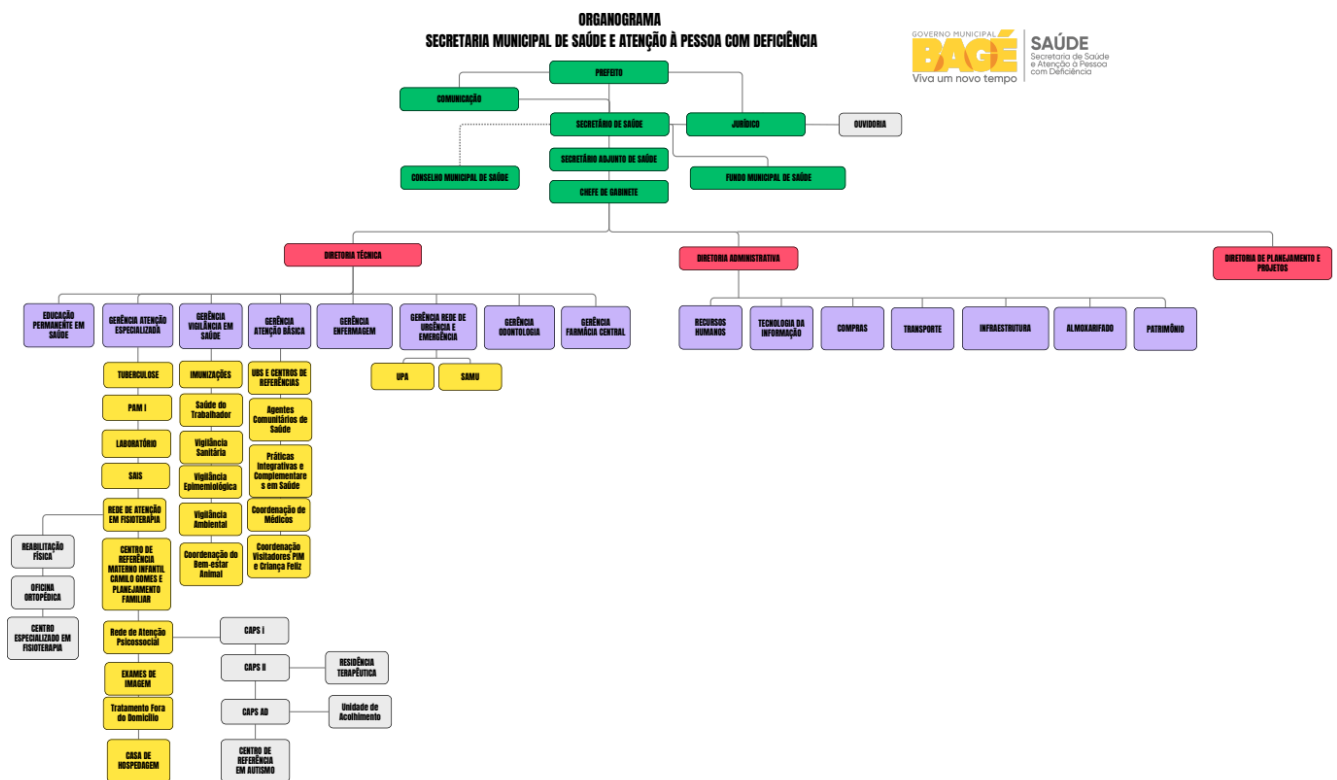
ORGANOGRAMA
SECRETARIA MUNICIPAL DE SAÚDE E ATENÇÃO À PESSOA COM DEFICIÊNCIA

GOVERNO MUNICIPAL
BAGÉ
Viva um novo tempo
SAÚDE
Secretaria de Saúde e Atenção à Pessoa com Deficiência

PREFEITO
COMUNICAÇÃO
SECRETÁRIO DE SAÚDE
JURÍDICO
OUVIDORIA
SECRETÁRIO ADJUNTO DE SAÚDE
CONSELHO MUNICIPAL DE SAÚDE
FUNDO MUNICIPAL DE SAÚDE
CHEFE DE GABINETE

DIRETORIA TÉCNICA
DIRETORIA ADMINISTRATIVA
DIRETORIA DE PLANEJAMENTO E PROJETOS

EDUCAÇÃO PERMANENTE EM SAÚDE
GERÊNCIA ATENÇÃO ESPECIALIZADA
GERÊNCIA VIGILÂNCIA EM SAÚDE
GERÊNCIA ATENÇÃO BÁSICA
GERÊNCIA ENFERMAGEM
GERÊNCIA REDE DE URGÊNCIA E EMERGÊNCIA
GERÊNCIA ODONTOLOGIA
GERÊNCIA FARMÁCIA CENTRAL

RECURSOS HUMANOS
TECNOLOGIA DA INFORMAÇÃO
COMPRAS
TRANSPORTE
INFRAESTRUTURA
ALMOXARIFADO
PATRIMÔNIO

UPA
SAMU

TUBERCULOSE
PAM I
LABORATÓRIO
SAIS
REDE DE ATENÇÃO EM FISIOTERAPIA
REABILITAÇÃO FÍSICA
OFICINA ORTOPÉDICA
CENTRO ESPECIALIZADO EM FISIOTERAPIA
CENTRO DE REFERÊNCIA MATERNO INFANTIL CAMILO GOMES E PLANEJAMENTO FAMILIAR
Rede de Atenção Psicossocial
CAPS I
CAPS II
RESIDÊNCIA TERAPÊUTICA
CAPS AD
Unidade de Acolhimento
CENTRO DE REFERÊNCIA EM AUTISMO
EXAMES DE IMAGEM
Tratamento Fora do Domicílio
CASA DE HOSPEDAGEM

IMUNIZAÇÕES
Saúde do Trabalhador
Vigilância Sanitária
Vigilância Epimemiológica
Vigilância Ambiental
Coordenação do Bem-estar Animal

UBS E CENTROS DE REFERÊNCIAS
Agentes Comunitários de Saúde
Práticas Integrativas e Complementares em Saúde
Coordenação de Médicos
Coordenação Visitadores PIM e Criança Feliz